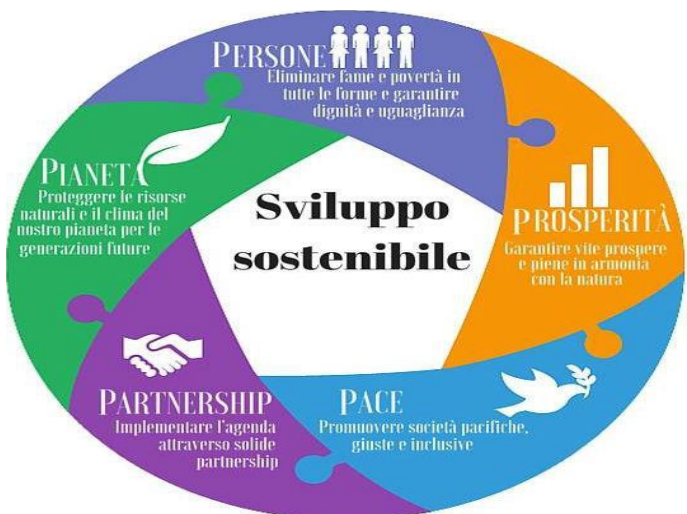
PERSONE
Eliminare fame e povertà in tutte le forme e garantire dignità e uguaglianza

PIANETA
Proteggere le risorse naturali e il clima del nostro pianeta per le generazioni future

Sviluppo sostenibile

PROSPERITÀ
Garantire vite prospere e piene in armonia con la natura

PARTNERSHIP
Implementare l'agenda attraverso solide partnership

PACE
Promuovere società pacifiche, giuste e inclusive